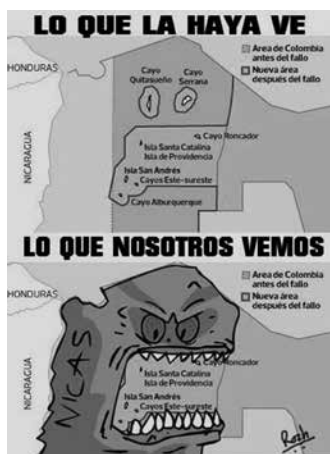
LO QUE LA HAYA VE

HONDURAS

NICARAGUA

Cayo Quitasueño

Cayo Serrana

Area de Colombia antes del fallo

Nueva área después del fallo

Cayo Roncador

Isla Santa Catalina

Isla de Providencia

Isla San Andrés

Cayos Este-sureste

Cayo Alburquerque

LO QUE NOSOTROS VEMOS

HONDURAS

NICARAGUA

Area de Colombia antes del fallo

Nueva área después del fallo

NICAS

Cayo Roncador

Isla Santa Catalina

Isla de Providencia

Isla San Andrés

Cayos Este-sureste

Rash